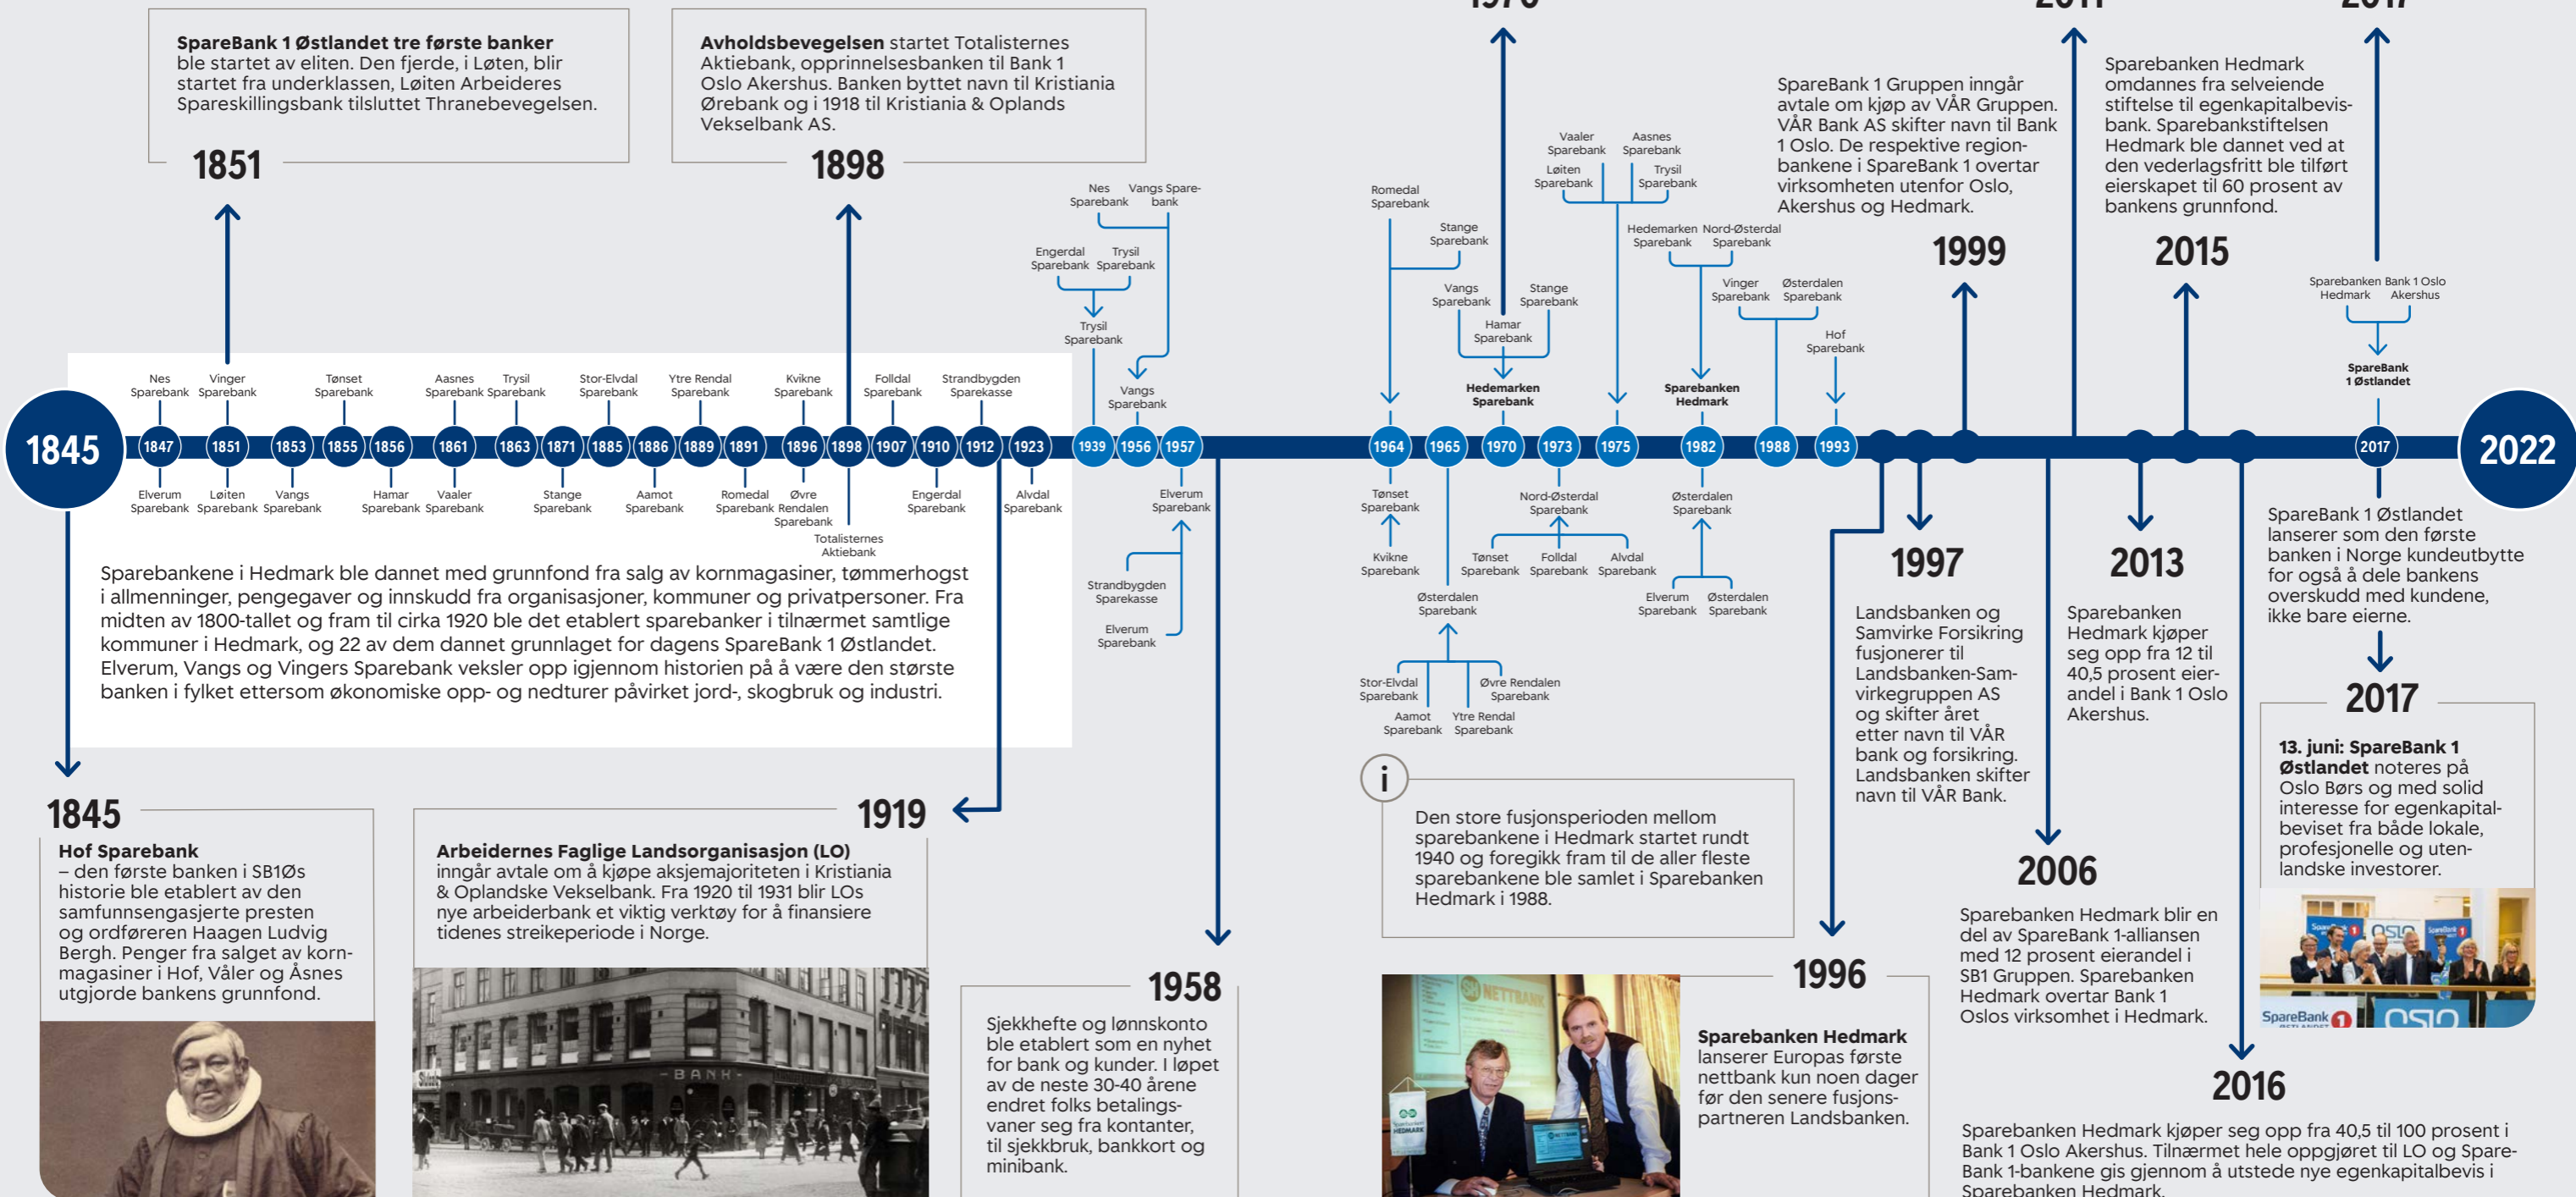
SpareBank 1 Østlandet tre første banker ble startet av eliten. Den fjerde, i Løten, blir startet fra underklassen, Løiten Arbeideres Spareskillingsbank tilsluttet Thranebevegelsen.

1851

Avholdsbevegelsen startet Totalisternes Aktiebank, opprinnelsesbanken til Bank 1 Oslo Akershus. Banken byttet navn til Kristiania Ørebank og i 1918 til Kristiania & Oplands Vekselbank AS.

1898

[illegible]

Nes Sparebank Vangs Sparebank

Engerdal Sparebank Trysil Sparebank

Trysil Sparebank

Vangs Sparebank

Romedal Sparebank

Stange Sparebank

Vangs Sparebank Stange Sparebank

Hamar Sparebank

Hedemarken Sparebank

Vaaler Sparebank Aasnes Sparebank

Løiten Sparebank Trysil Sparebank

Hedemarken Sparebank Nord-Østerdal Sparebank

Vinger Sparebank Østerdalen Sparebank

Sparebanken Hedmark

Hof Sparebank

SpareBank 1 Gruppen inngår avtale om kjøp av VÅR Gruppen. VÅR Bank AS skifter navn til Bank 1 Oslo. De resterende regionbankene i SpareBank 1 overtar virksomheten utenfor Oslo, Akershus og Hedmark.

1999

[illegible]

Sparebanken Hedmark omdannes fra selveiende stiftelse til egenkapitalbevisbank. Sparebankstiftelsen Hedmark ble dannet ved at den vederlagsfritt ble tilført eierskapet til 60 prosent av bankens grunnfond.

2015

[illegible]

Sparebanken Hedmark Bank 1 Oslo Akershus

SpareBank 1 Østlandet

Nes Sparebank Vinger Sparebank Tønset Sparebank Aasnes Sparebank Trysil Sparebank Stor-Elvdal Sparebank Ytre Rendal Sparebank Kvikne Sparebank Folldal Sparebank Strandbygden Sparekasse

1845 1847 1851 1853 1855 1856 1861 1863 1871 1885 1886 1889 1891 1896 1898 1907 1910 1912 1923 1939 1956 1957 1964 1965 1970 1973 1975 1982 1988 1993 2017 2022

Elverum Sparebank Løiten Sparebank Vangs Sparebank Hamar Sparebank Vaaler Sparebank Stange Sparebank Aamot Sparebank Romedal Sparebank Øvre Rendal Sparebank Engerdal Sparebank Alvdal Sparebank

Totalisternes Aktiebank

Elverum Sparebank

Strandbygden Sparekasse

Elverum Sparebank

Tønset Sparebank

Kvikne Sparebank

Østerdalen Sparebank

Stor-Elvdal Sparebank Øvre Rendalen Sparebank

Aamot Sparebank Ytre Rendal Sparebank

Nord-Østerdal Sparebank

Tønset Sparebank Folldal Sparebank Alvdal Sparebank

Østerdalen Sparebank

Elverum Sparebank Østerdalen Sparebank

Sparebankene i Hedmark ble dannet med grunnfond fra salg av kornmagasiner, tømmerhogst i allmenninger, pengegaver og innskudd fra organisasjoner, kommuner og privatpersoner. Fra midten av 1800-tallet og fram til cirka 1920 ble det etablert sparebanker i tilnærmet samtlige kommuner i Hedmark, og 22 av dem dannet grunnlaget for dagens SpareBank 1 Østlandet. Elverum, Vangs og Vingers Sparebank veksler opp igjennom historien på å være den største banken i fylket ettersom økonomiske opp- og nedturer påvirket jord-, skogbruk og industri.

1845

Hof Sparebank
– den første banken i SB1Øs historie ble etablert av den samfunnsengasjerte presten og ordføreren Haagen Ludvig Bergh. Penger fra salget av kornmagasiner i Hof, Våler og Åsnes utgjorde bankens grunnfond.

1919

Arbeidernes Faglige Landsorganisasjon (LO) inngår avtale om å kjøpe aksjemajoriteten i Kristiania & Oplandske Vekselbank. Fra 1920 til 1931 blir LOs nye arbeiderbank et viktig verktøy for å finansiere tidenes streikeperiode i Norge.

-BANK-

1958

Sjekkhefte og lønnskonto ble etablert som en nyhet for bank og kunder. I løpet av de neste 30-40 årene endret folks betalingsvaner seg fra kontanter, til sjekkbruk, bankkort og minibank.

i

Den store fusjonsperioden mellom sparebankene i Hedmark startet rundt 1940 og foregikk fram til de aller fleste sparebankene ble samlet i Sparebanken Hedmark i 1988.

NETTBANK

1996

Sparebanken Hedmark lanserer Europas første nettbank kun noen dager før den senere fusjonspartneren Landsbanken.

1997

Landsbanken og Samvirke Forsikring fusjonerer til Landsbanken-Samvirkegruppen AS og skifter året etter navn til VÅR bank og forsikring. Landsbanken skifter navn til VÅR Bank.

2006

Sparebanken Hedmark blir en del av SpareBank 1-alliansen med 12 prosent eierandel i SB1 Gruppen. Sparebanken Hedmark overtar Bank 1 Oslos virksomhet i Hedmark.

2013

Sparebanken Hedmark kjøper seg opp fra 12 til 40,5 prosent eierandel i Bank 1 Oslo Akershus.

2016

Sparebanken Hedmark kjøper seg opp fra 40,5 til 100 prosent i Bank 1 Oslo Akershus. Tilnærmet hele oppgjøret til LO og SpareBank 1-bankene gis gjennom å utstede nye egenkapitalbevis i Sparebanken Hedmark.

SpareBank 1 Østlandet lanserer som den første banken i Norge kundeutbytte for også å dele bankens overskudd med kundene, ikke bare eierne.

2017

13. juni: SpareBank 1 Østlandet noteres på Oslo Børs og med solid interesse for egenkapitalbeviset fra både lokale, profesjonelle og utenlandske investorer.

SpareBank 1 OSLO